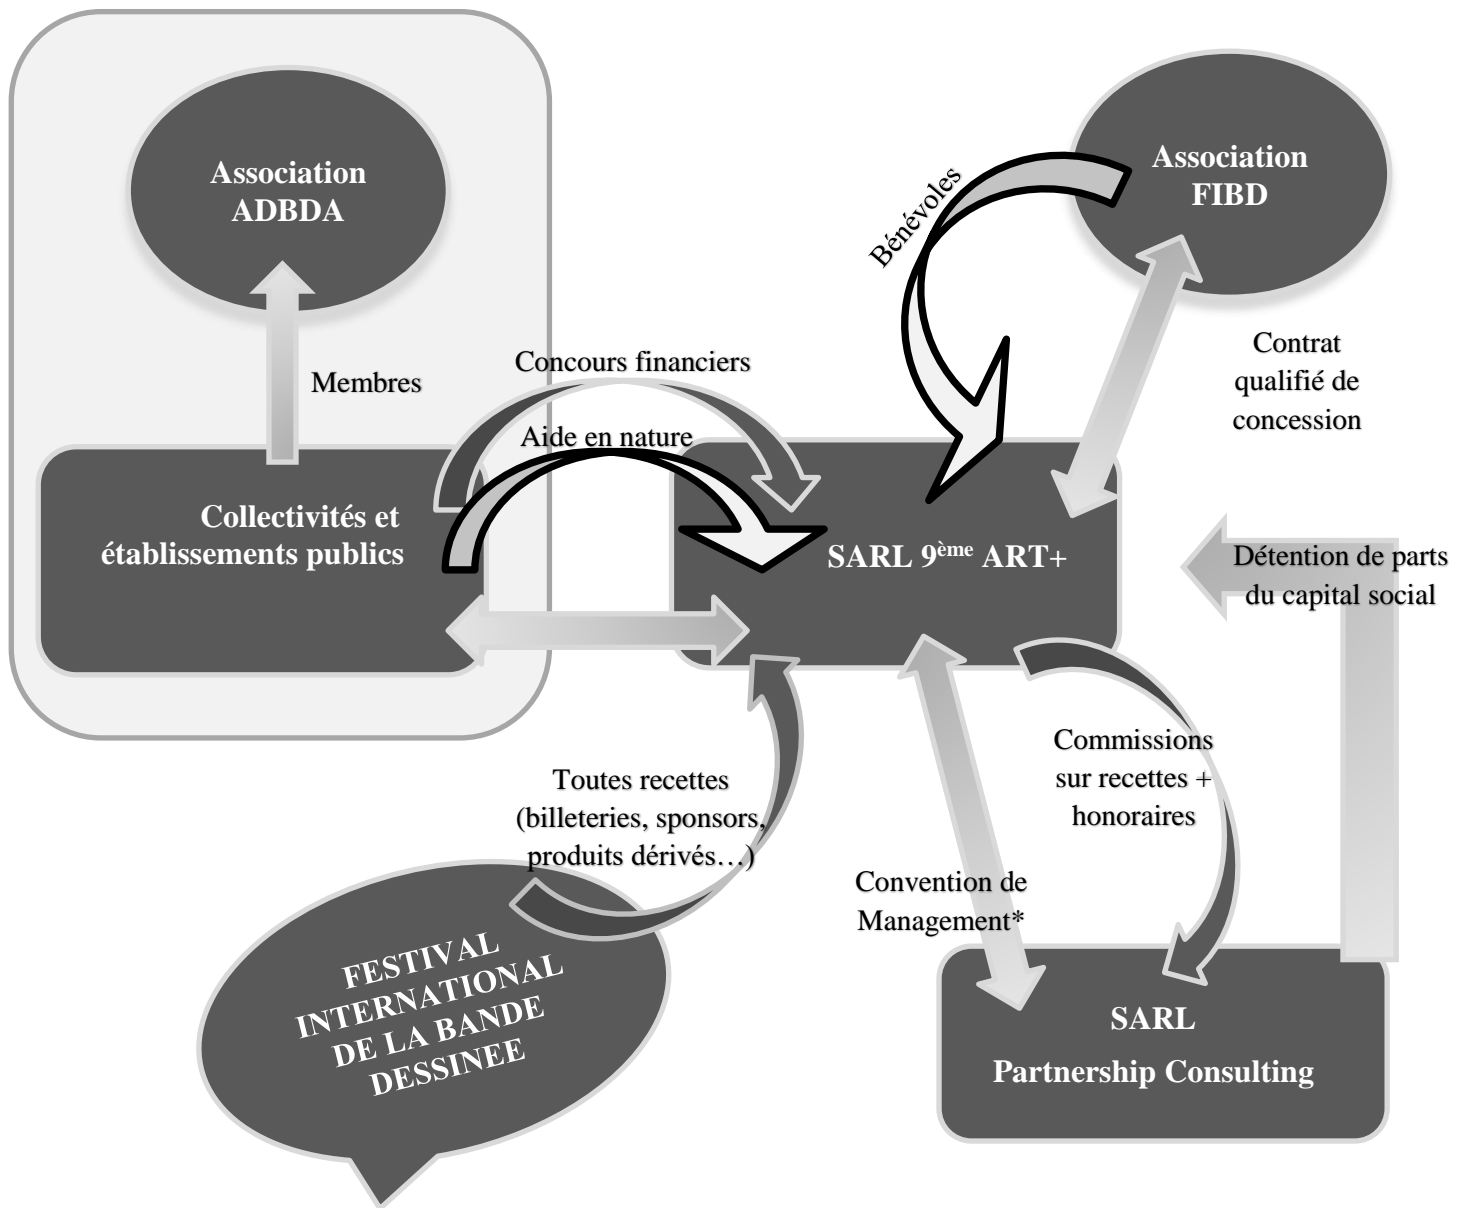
Association ADBDA

Bénévoles

Association FIBD

Membres

Concours financiers

Aide en nature

Contrat qualifié de concession

Collectivités et établissements publics

SARL 9$^{ème}$ ART+

Détention de parts du capital social

Commissions sur recettes + honoraires

Toutes recettes (billeteries, sponsors, produits dérivés…)

Convention de Management*

FESTIVAL INTERNATIONAL DE LA BANDE DESSINEE

SARL Partnership Consulting